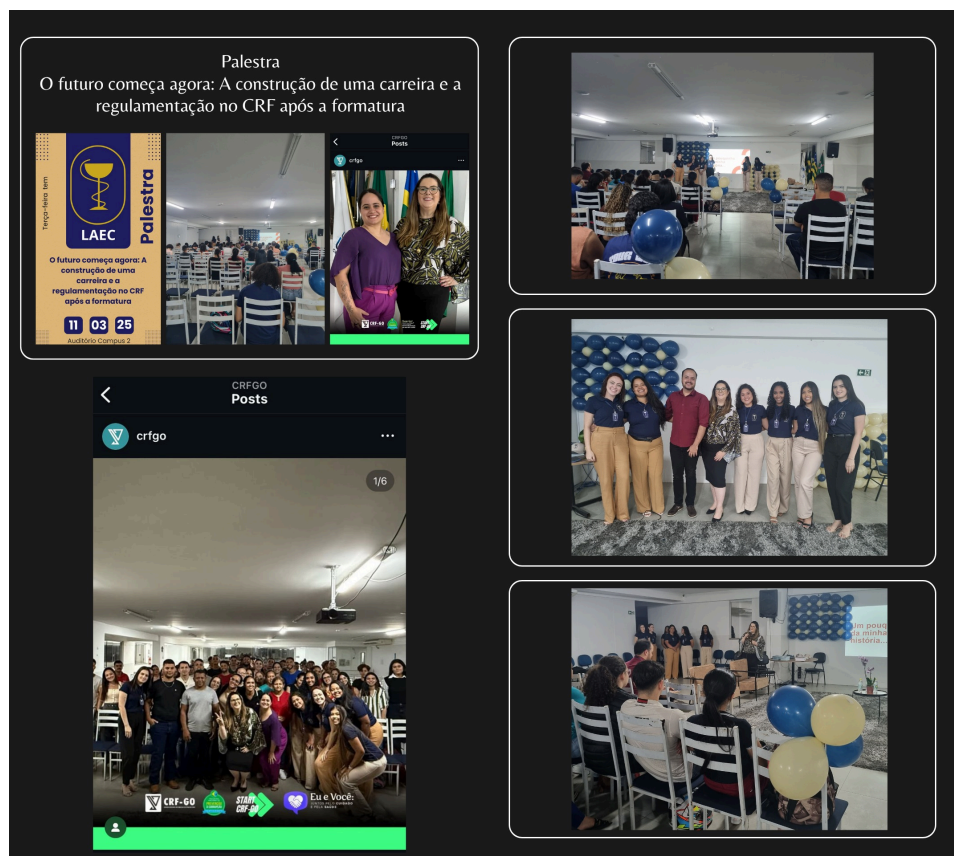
Palestra
O futuro começa agora: A construção de uma carreira e a regulamentação no CRF após a formatura

Terça-feira tem
LAEC
Palestra
O futuro começa agora: A construção de uma carreira e a regulamentação no CRF após a formatura
11 03 25
Auditório Campus 2

CRFGO
Posts
crfgo

CRFGO
Posts
crfgo
1/6
CRF-GO
START CRF-GO
Eu e Você:

Um pouco da minha história...